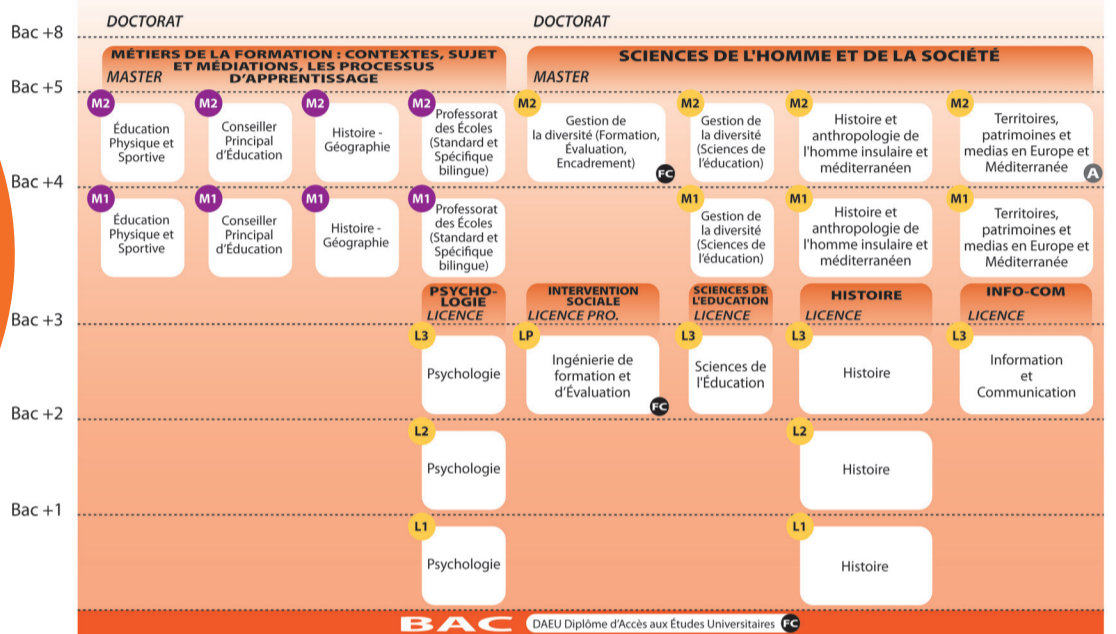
Bac +8

DOCTORAT

MÉTIERS DE LA FORMATION : CONTEXTES, SUJET ET MÉDIATIONS, LES PROCESSUS D'APPRENTISSAGE

MASTER

Bac +5

M2 Éducation Physique et Sportive

M2 Conseiller Principal d'Éducation

M2 Histoire - Géographie

M2 Professorat des Écoles (Standard et Spécifique bilingue)

Bac +4

M1 Éducation Physique et Sportive

M1 Conseiller Principal d'Éducation

M1 Histoire - Géographie

M1 Professorat des Écoles (Standard et Spécifique bilingue)

DOCTORAT

SCIENCES DE L'HOMME ET DE LA SOCIÉTÉ

MASTER

M2 Gestion de la diversité (Formation, Évaluation, Encadrement) FC

M2 Gestion de la diversité (Sciences de l'éducation)

M2 Histoire et anthropologie de l'homme insulaire et méditerranéen

M2 Territoires, patrimoines et medias en Europe et Méditerranée A

M1 Gestion de la diversité (Sciences de l'éducation)

M1 Histoire et anthropologie de l'homme insulaire et méditerranéen

M1 Territoires, patrimoines et medias en Europe et Méditerranée

Bac +3

PSYCHOLOGIE
LICENCE

INTERVENTION SOCIALE
LICENCE PRO.

SCIENCES DE L'EDUCATION
LICENCE

HISTOIRE
LICENCE

INFO-COM
LICENCE

L3 Psychologie

LP Ingénierie de formation et d'Évaluation FC

L3 Sciences de l'Éducation

L3 Histoire

L3 Information et Communication

Bac +2

L2 Psychologie

L2 Histoire

Bac +1

L1 Psychologie

L1 Histoire

BAC

DAEU Diplôme d'Accès aux Études Universitaires FC